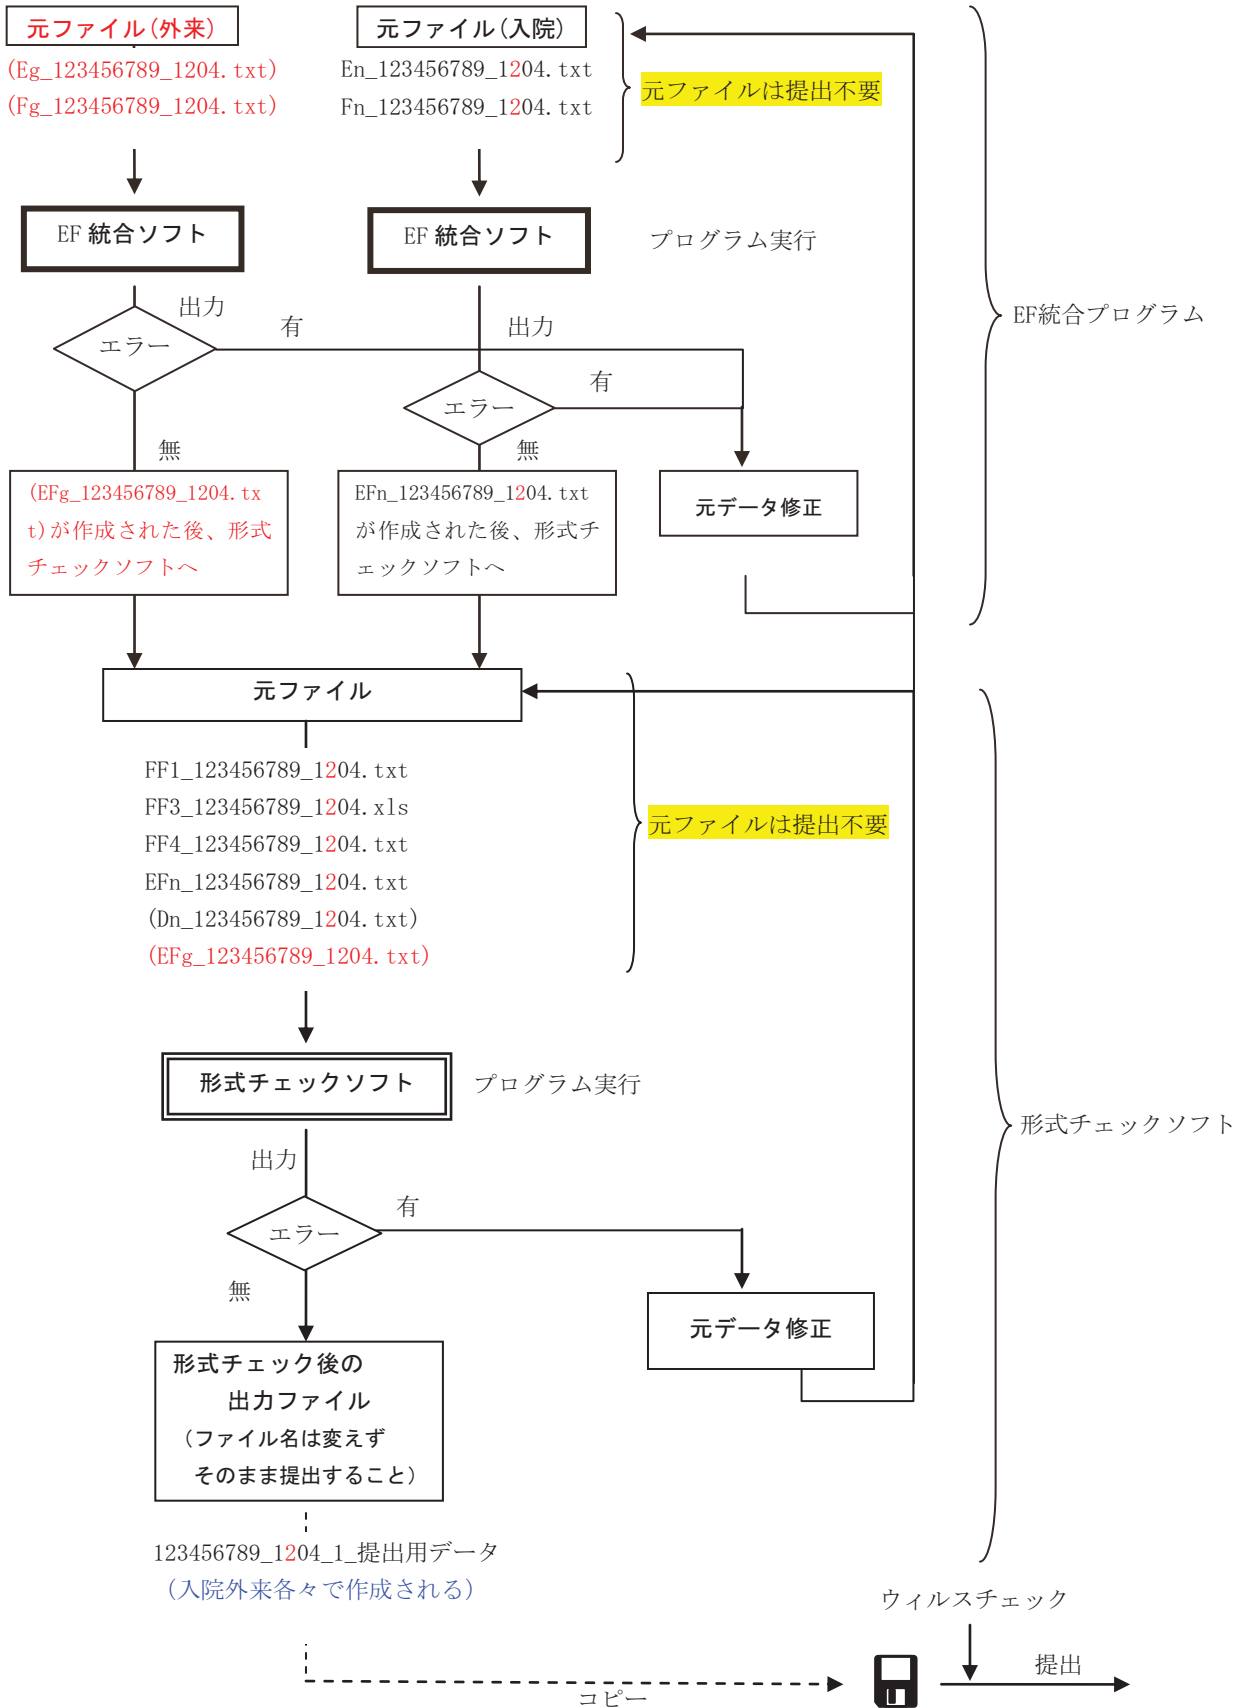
元ファイル(外来)
(Eg_123456789_1204.txt)
(Fg_123456789_1204.txt)

元ファイル(入院)
En_123456789_1204.txt
Fn_123456789_1204.txt

元ファイルは提出不要

EF 統合ソフト

EF 統合ソフト

プログラム実行

EF統合プログラム

出力
エラー
有
出力
エラー
有
無
無

(EFg_123456789_1204.txt)が作成された後、形式チェックソフトへ

EFn_123456789_1204.txt が作成された後、形式チェックソフトへ

元データ修正

元ファイル

FF1_123456789_1204.txt
FF3_123456789_1204.xls
FF4_123456789_1204.txt
EFn_123456789_1204.txt
(Dn_123456789_1204.txt)
(EFg_123456789_1204.txt)

元ファイルは提出不要

形式チェックソフト

プログラム実行

形式チェックソフト

出力
エラー
有
無

元データ修正

形式チェック後の
出力ファイル
(ファイル名は変えず
そのまま提出すること)

123456789_1204_1_提出用データ
(入院外来各々で作成される)

ウィルスチェック
提出
コピー